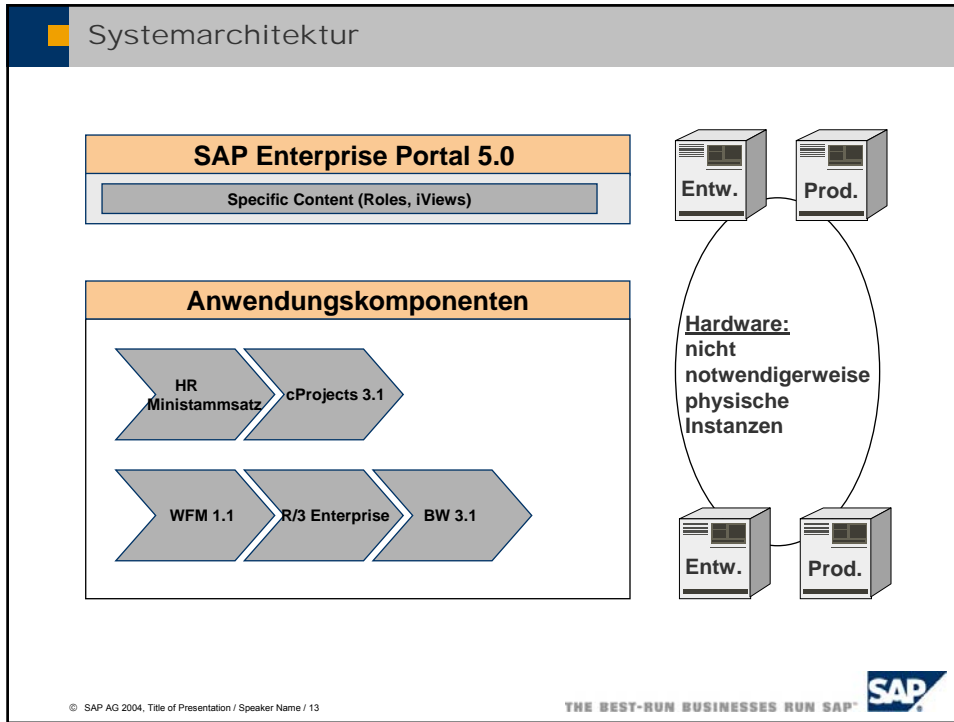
Systemarchitektur

SAP Enterprise Portal 5.0

Specific Content (Roles, iViews)

Anwendungskomponenten

HR Ministammsatz

cProjects 3.1

WFM 1.1

R/3 Enterprise

BW 3.1

Entw.

Prod.

Hardware: nicht notwendigerweise physische Instanzen

Entw.

Prod.

© SAP AG 2004, Title of Presentation / Speaker Name / 13

THE BEST-RUN BUSINESSES RUN SAP

SAP